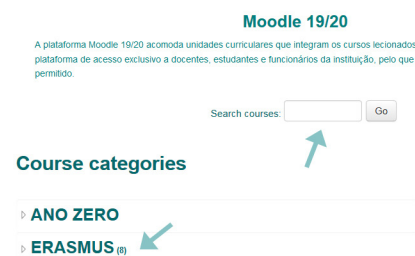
Moodle 19/20

A plataforma Moodle 19/20 acomoda unidades curriculares que integram os cursos lecionados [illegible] plataforma de acesso exclusivo a docentes, estudantes e funcionários da instituição, pelo que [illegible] permitido.

Search courses: Go

Course categories

ANO ZERO

ERASMUS (8)